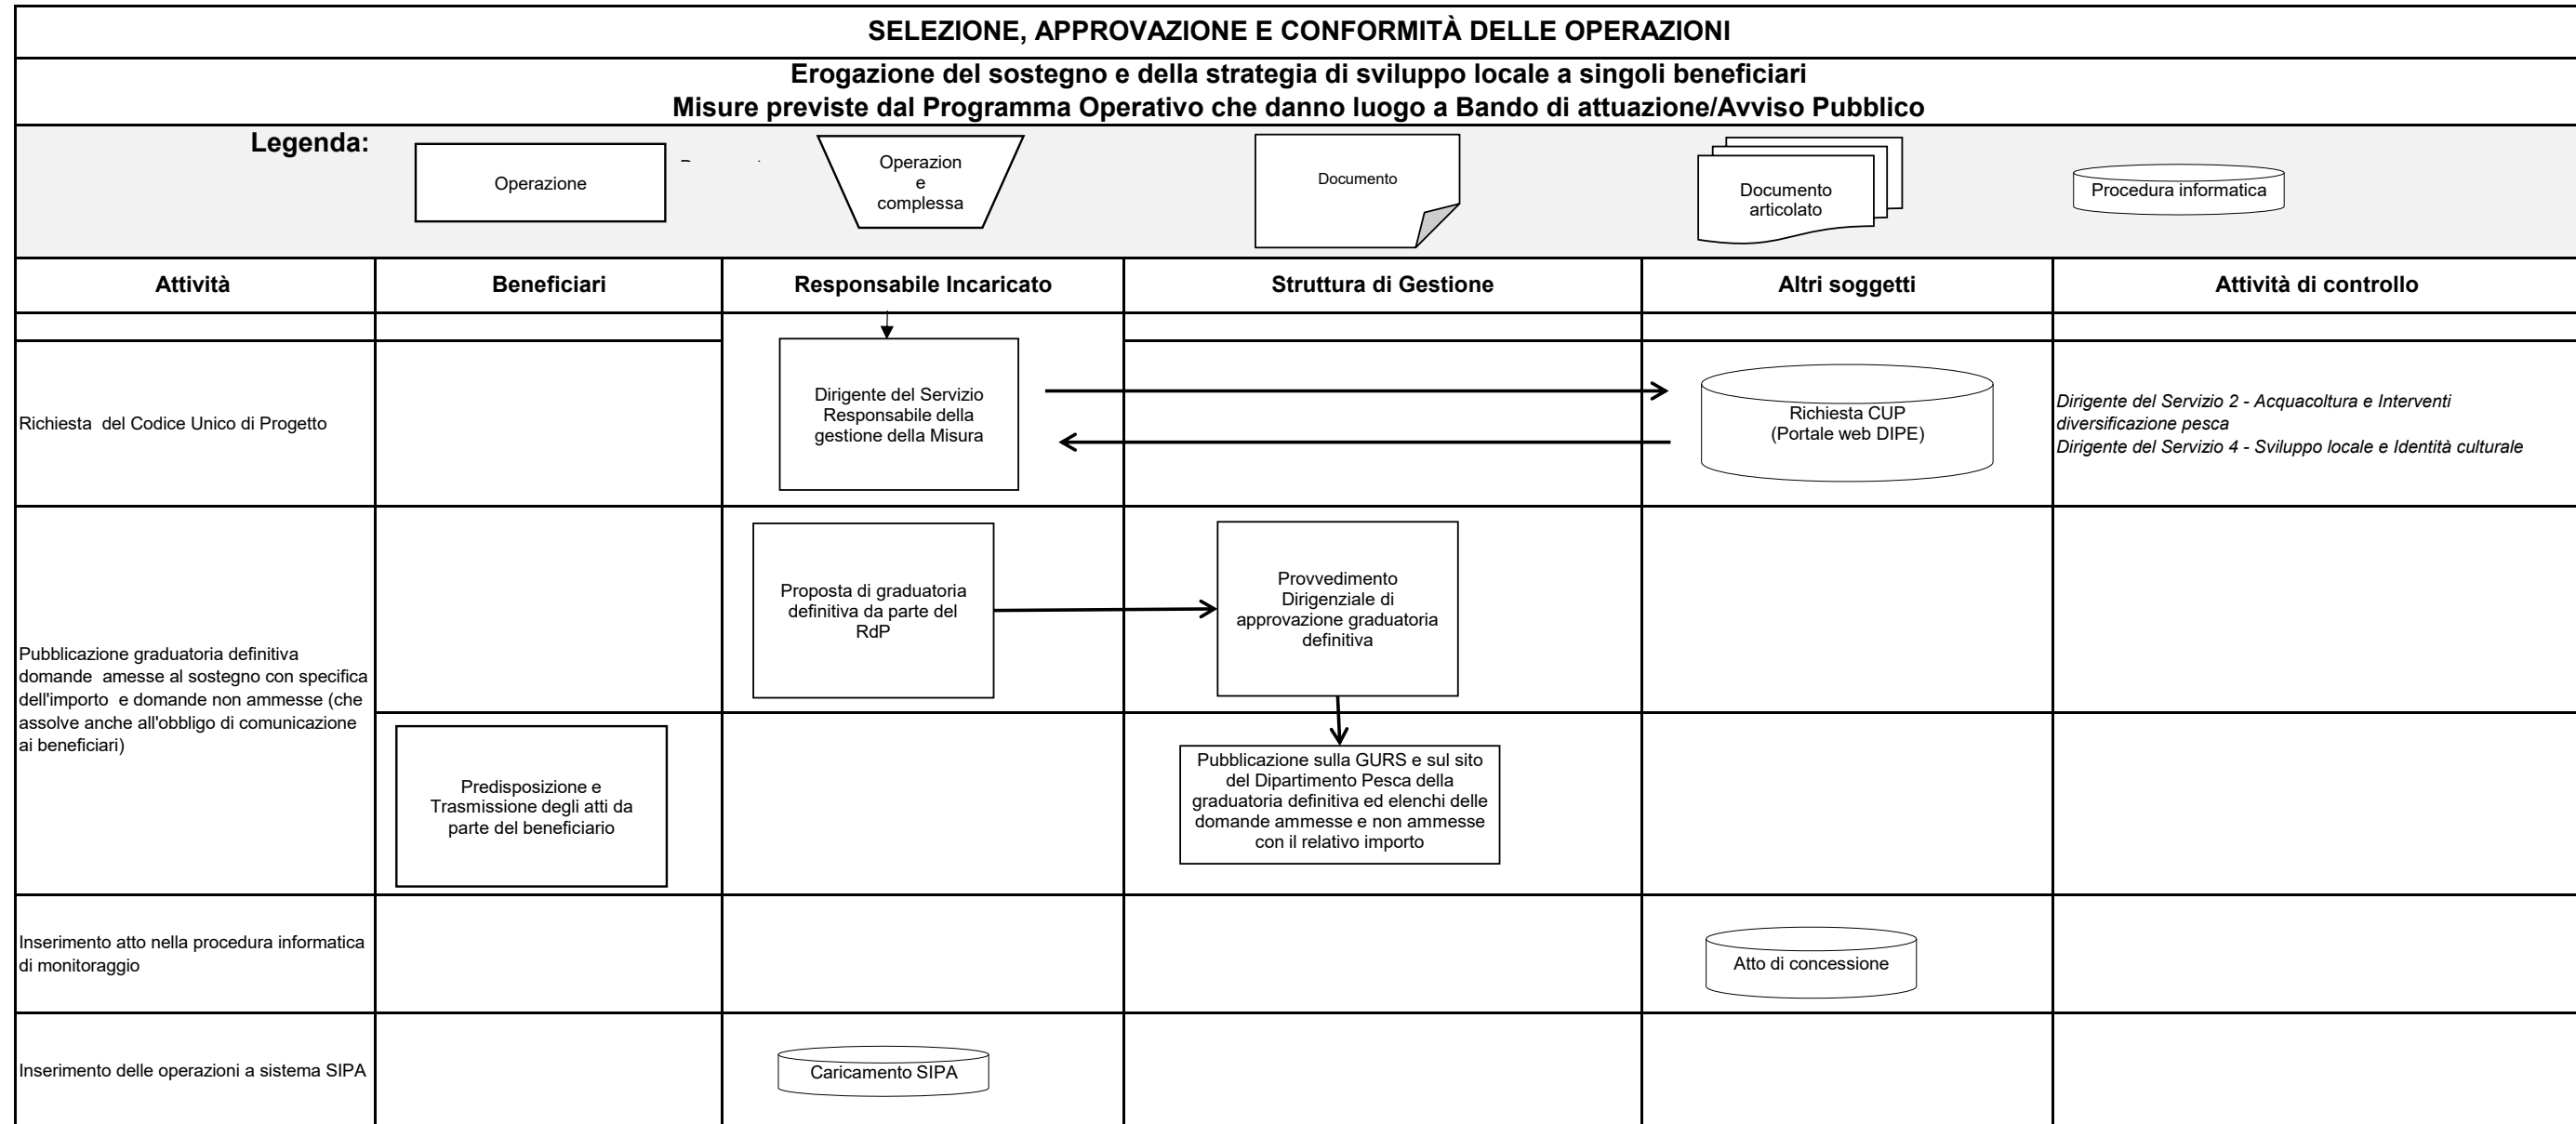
SELEZIONE, APPROVAZIONE E CONFORMITÀ DELLE OPERAZIONI

Erogazione del sostegno e della strategia di sviluppo locale a singoli beneficiari
Misure previste dal Programma Operativo che danno luogo a Bando di attuazione/Avviso Pubblico

Legenda:

Operazione

Operazion e complessa

Documento

Documento articolato

Procedura informatica

| Attività | Beneficiari | Responsabile Incaricato | Struttura di Gestione | Altri soggetti | Attività di controllo |
|---|---|---|---|---|---|
| Richiesta del Codice Unico di Progetto | | Dirigente del Servizio Responsabile della gestione della Misura | | Richiesta CUP (Portale web DIPE) | *Dirigente del Servizio 2 - Acquacoltura e Interventi diversificazione pesca* *Dirigente del Servizio 4 - Sviluppo locale e Identità culturale* |
| Pubblicazione graduatoria definitiva domande amesse al sostegno con specifica dell'importo e domande non ammesse (che assolve anche all'obbligo di comunicazione ai beneficiari) | Predisposizione e Trasmissione degli atti da parte del beneficiario | Proposta di graduatoria definitiva da parte del RdP | Provvedimento Dirigenziale di approvazione graduatoria definitiva<br>Pubblicazione sulla GURS e sul sito del Dipartimento Pesca della graduatoria definitiva ed elenchi delle domande ammesse e non ammesse con il relativo importo | | |
| Inserimento atto nella procedura informatica di monitoraggio | | | | Atto di concessione | |
| Inserimento delle operazioni a sistema SIPA | | Caricamento SIPA | | | |